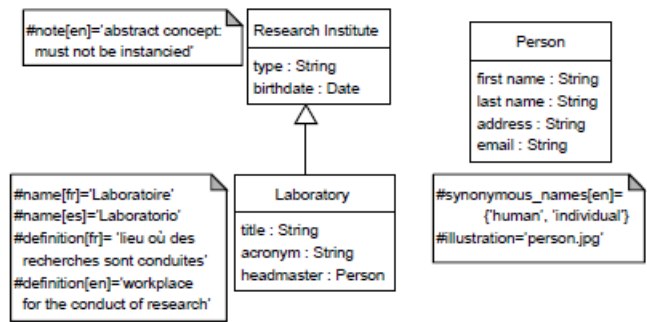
#note[en]='abstract concept: must not be instancied'

Research Institute

type : String
birthdate : Date

Person

first name : String
last name : String
address : String
email : String

#name[fr]='Laboratoire'
#name[es]='Laboratorio'
#definition[fr]= 'lieu où des recherches sont conduites'
#definition[en]='workplace for the conduct of research'

Laboratory

title : String
acronym : String
headmaster : Person

#synonymous_names[en]= {'human', 'individual'}
#illustration='person.jpg'